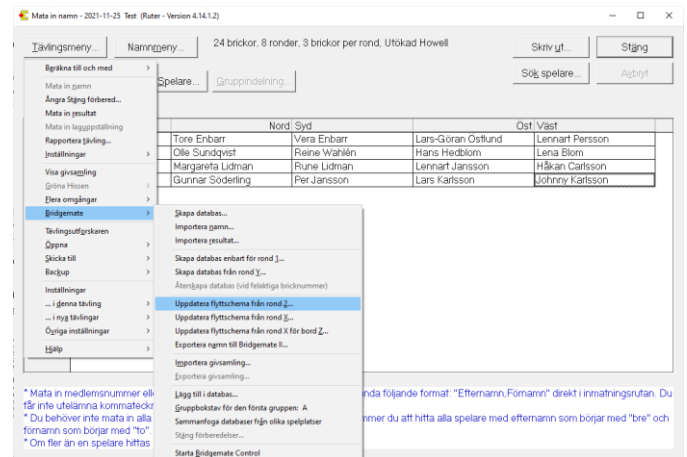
Mata in namn - 2021-11-25 Test (Ruter - Version 4.14.1.2)

Tävlingsmeny... Namnmeny... 24 brickor, 8 ronder, 3 brickor per rond, Utökad Howell

Skriv ut... Stäng

Sök spelare... Avbryt

Spelare... Gruppindelning...

Beräkna till och med
Mata in namn
Ångra Stäng förbered...
Mata in resultat
Mata in laguppställning
Rapportera tävling...
Inställningar
Visa givsamling
Gröna Hissen
Flera omgångar
Bridgemate
Tävlingsutförskaren
Öppna
Skicka till
Backup
Inställningar
... i denna tävling
... i nya tävlingar
Övriga inställningar
Hjälp

| Nord | Syd | Öst | Väst |
|---|---|---|---|
| Tore Enbarr | Vera Enbarr | Lars-Göran Ostlund | Lennart Persson |
| Olle Sundqvist | Reine Wahlén | Hans Hedblom | Lena Blom |
| Margareta Lidman | Rune Lidman | Lennart Jansson | Håkan Carlsson |
| Gunnar Söderling | Per Jansson | Lars Karlsson | Johnny Karlsson |

Skapa databas...
Importera namn...
Importera resultat...
Skapa databas enbart för rond 1...
Skapa databas från rond Y...
Återskapa databas (vid felaktiga bricknummer)
Uppdatera flyttschema från rond 2...
Uppdatera flyttschema från rond X...
Uppdatera flyttschema från rond X för bord Z...
Exportera namn till Bridgemate II...
Importera givsamling...
Exportera givsamling...
Lägg till i databas...
Gruppbokstav för den första gruppen: A
Sammanfoga databaser från olika spelplatser
Stäng förberedelser...
Starta Bridgemate Control

* Mata in medlemsnummer ell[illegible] nda följande format: "Efternamn,Förnamn" direkt i inmatningsrutan. Du får inte utelämna kommateckn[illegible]
* Du behöver inte mata in alla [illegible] mmer du att hitta alla spelare med efternamn som börjar med "bre" och förnamn som börjar med "to".
* Om fler än en spelare hittas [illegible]